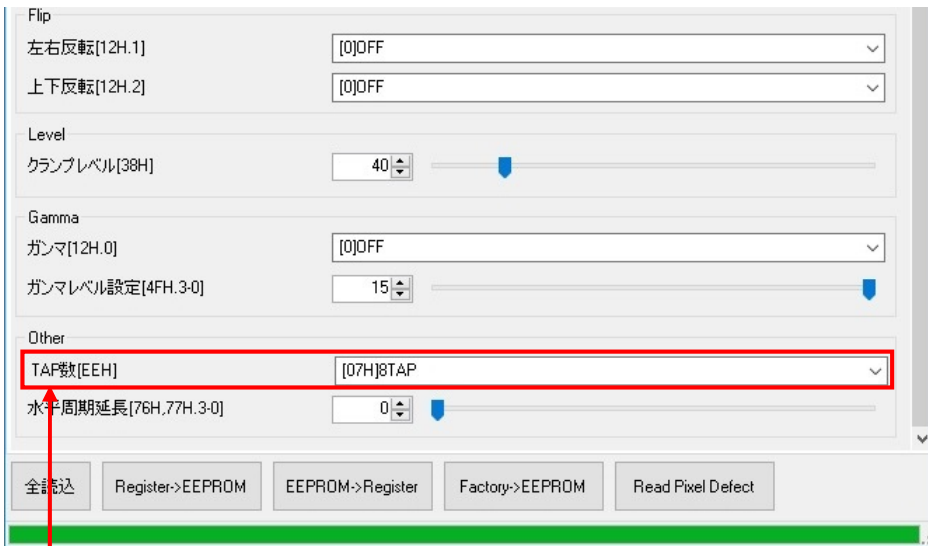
Flip

左右反転[12H.1] [0]OFF

上下反転[12H.2] [0]OFF

Level

クランプレベル[38H] 40

Gamma

ガンマ[12H.0] [0]OFF

ガンマレベル設定[4FH.3-0] 15

Other

TAP数[EEH] [07H]8TAP

水平周期延長[76H,77H.3-0] 0

全読込 Register->EEPROM EEPROM->Register Factory->EEPROM Read Pixel Defect